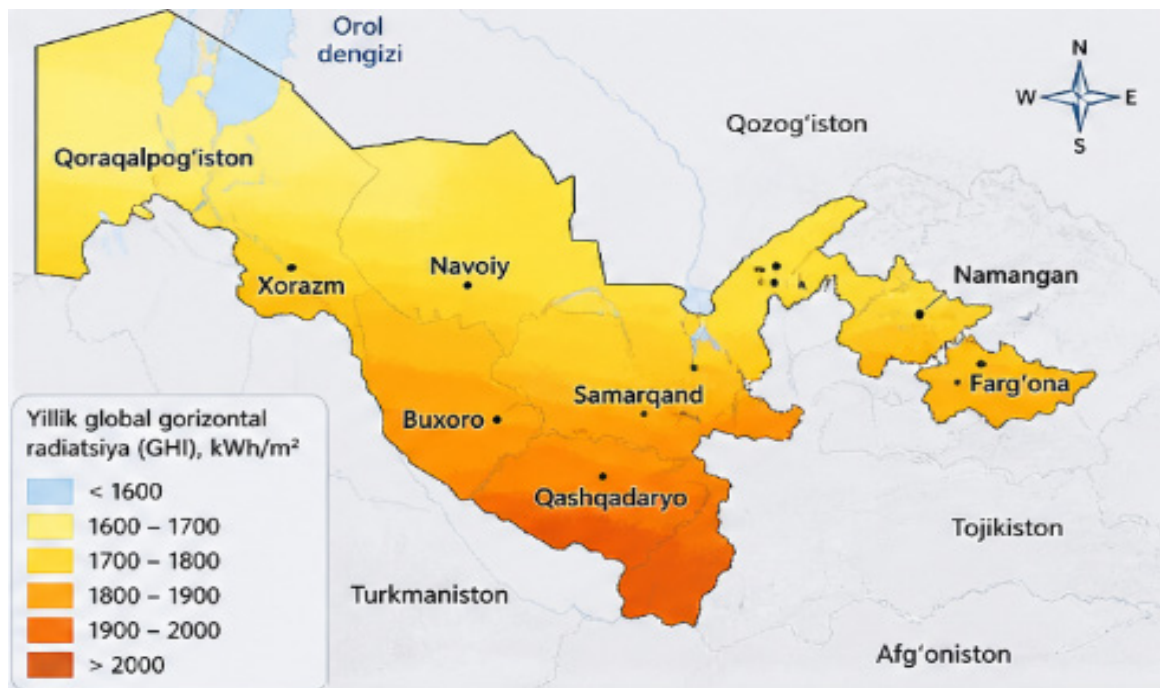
Orol dengizi

N
W
E
S

Qozog'iston

Qoraqalpog'iston

Xorazm

Navoiy

Namangan

Farg'ona

Samarqand

Buxoro

Qashqadaryo

Tojikiston

Turkmaniston

Afg'oniston

Yillik global gorizontal radiatsiya (GHI), kWh/m²

< 1600
1600 – 1700
1700 – 1800
1800 – 1900
1900 – 2000
> 2000